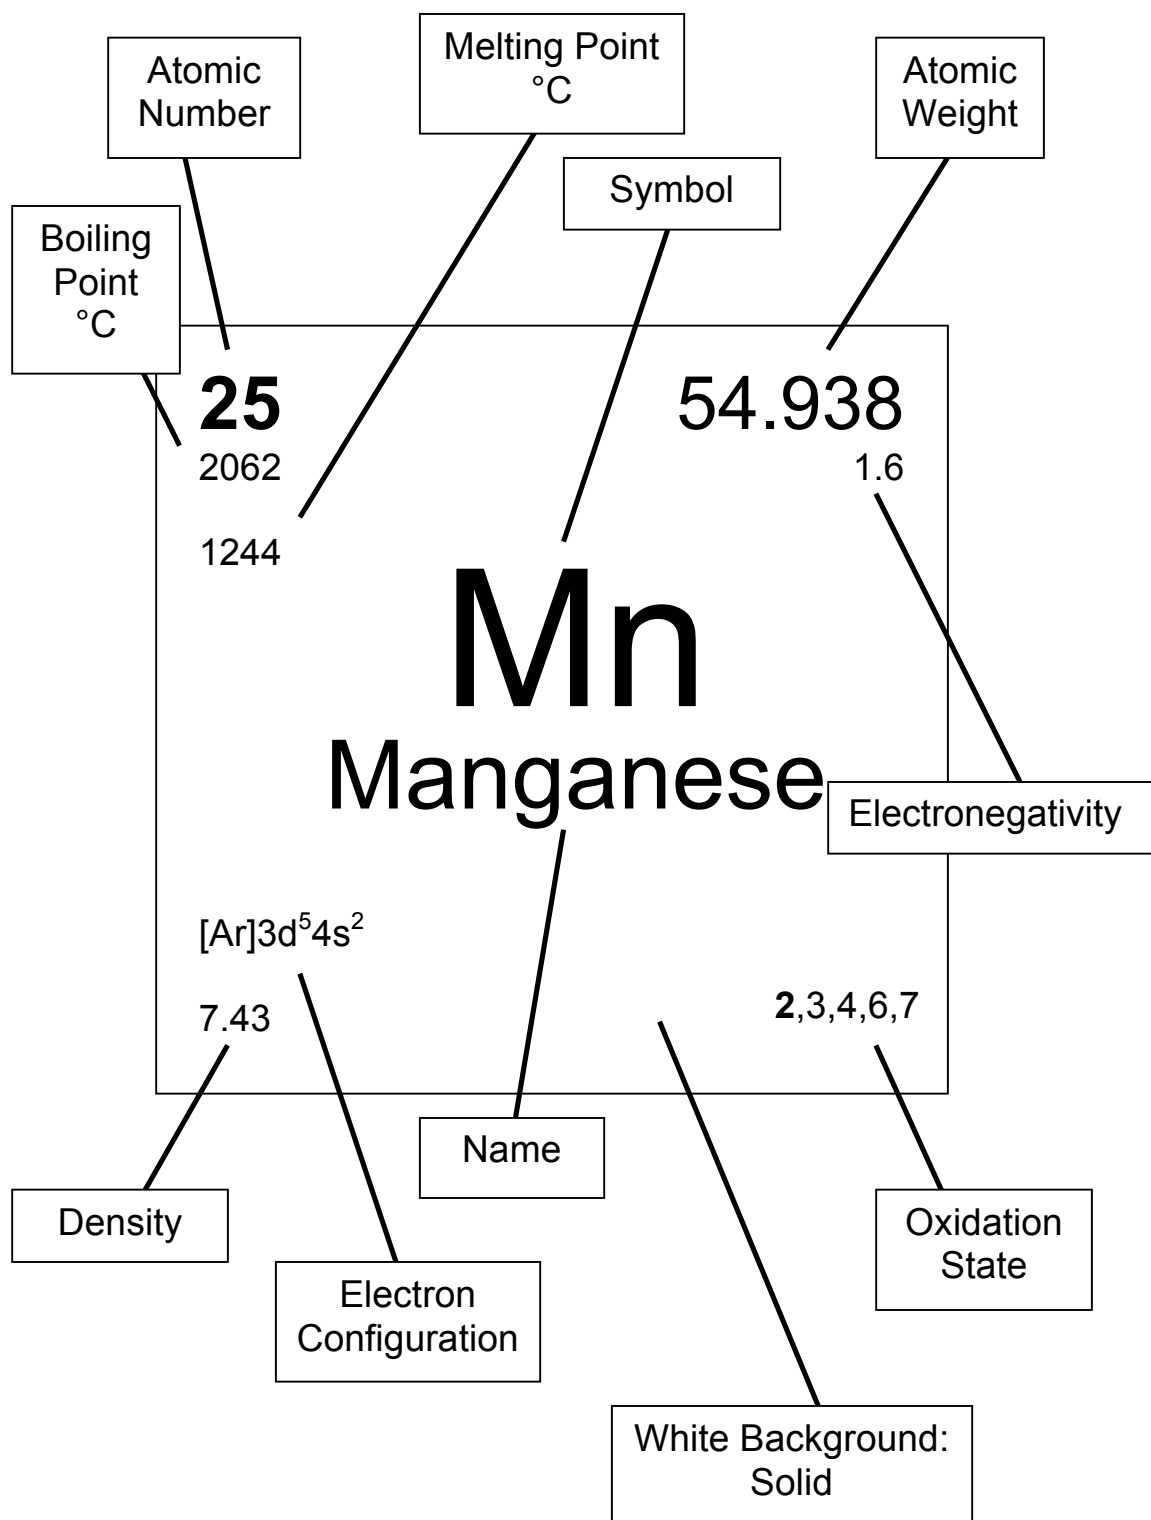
Atomic Number

Melting Point °C

Atomic Weight

Symbol

Boiling Point °C

**25**

54.938

2062

1.6

1244

Mn

Manganese

Electronegativity

$[Ar]3d^5 4s^2$

7.43

**2**,3,4,6,7

Name

Density

Oxidation State

Electron Configuration

White Background: Solid